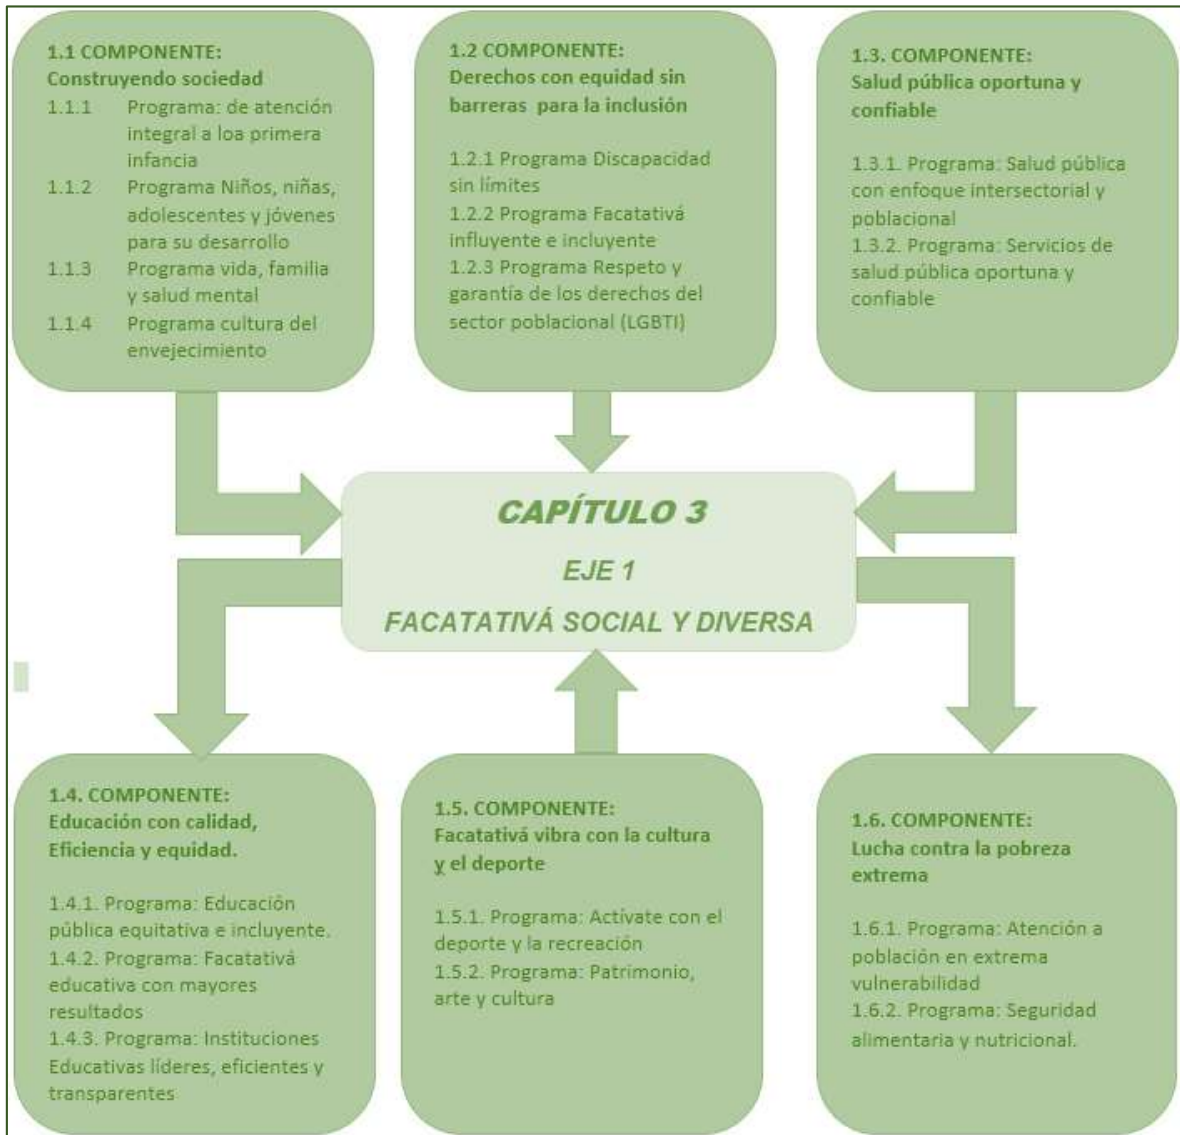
1.1 COMPONENTE:
Construyendo sociedad
1.1.1 Programa: de atención integral a loa primera infancia
1.1.2 Programa Niños, niñas, adolescentes y jóvenes para su desarrollo
1.1.3 Programa vida, familia y salud mental
1.1.4 Programa cultura del envejecimiento

1.2 COMPONENTE:
Derechos con equidad sin barreras para la inclusión

1.2.1 Programa Discapacidad sin límites
1.2.2 Programa Facatativá influyente e incluyente
1.2.3 Programa Respeto y garantía de los derechos del sector poblacional (LGBTI)

1.3. COMPONENTE:
Salud pública oportuna y confiable

1.3.1. Programa: Salud pública con enfoque intersectorial y poblacional
1.3.2. Programa: Servicios de salud pública oportuna y confiable

CAPÍTULO 3
EJE 1
FACATATIVÁ SOCIAL Y DIVERSA

1.4. COMPONENTE:
Educación con calidad, Eficiencia y equidad.

1.4.1. Programa: Educación pública equitativa e incluyente.
1.4.2. Programa: Facatativá educativa con mayores resultados
1.4.3. Programa: Instituciones Educativas líderes, eficientes y transparentes

1.5. COMPONENTE:
Facatativá vibra con la cultura y el deporte

1.5.1. Programa: Actívate con el deporte y la recreación
1.5.2. Programa: Patrimonio, arte y cultura

1.6. COMPONENTE:
Lucha contra la pobreza extrema

1.6.1. Programa: Atención a población en extrema vulnerabilidad
1.6.2. Programa: Seguridad alimentaria y nutricional.